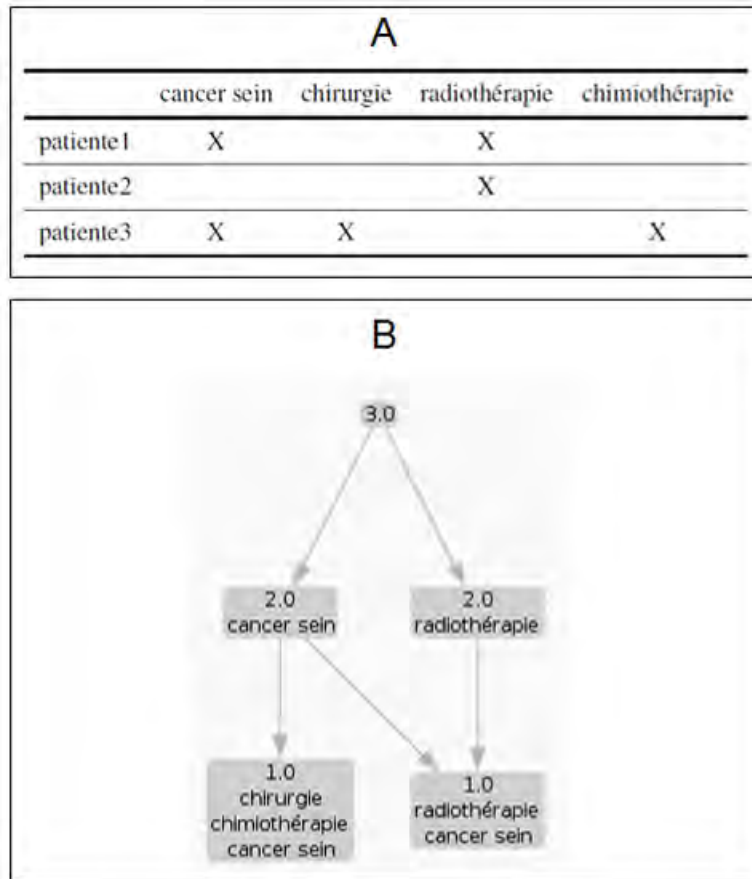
A

| | cancer sein | chirurgie | radiothérapie | chimiothérapie |
|---|---|---|---|---|
| patiente1 | X | | X | |
| patiente2 | | | X | |
| patiente3 | X | X | | X |

B

3.0

2.0
cancer sein

2.0
radiothérapie

1.0
chirurgie
chimiothérapie
cancer sein

1.0
radiothérapie
cancer sein